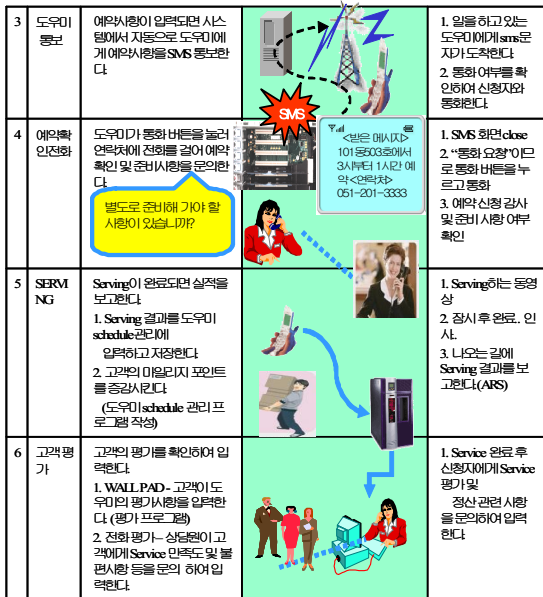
| 3 | 도우미 통보 | 예약사항이 입력되면 시스템에서 자동으로 도우미에게 예약사항을 SMS 통보한다. | SMS | 1. 일을 하고 있는 도우미에게 sms로 자가 도착한다. 2. 통화 여부를 확인하여 신청자와 통화한다. |
|---|---|---|---|---|
| 4 | 예약확인전화 | 도우미가 통화 버튼을 눌러 연락처에 전화를 걸어 예약 확인 및 준비사항을 문의한다. 별도로 준비해 가야 할 사항이 있습니까? | <받은 메시지> 101동503호에서 3시부터 1시간 예약<연락처> 051-201-3333 | 1. SMS 화면 close 2. "통화 요청"이므로 통화 버튼을 누르고 통화 3. 예약신청 강사 및 준비 사항 여부 확인 |
| 5 | SERVING | Serving이 완료되면 실적을 보고한다. 1. Serving 결과를 도우미 schedule 관리에 입력하고 저장한다. 2. 고객의 마일리지 포인트를 증감시킨다. (도우미 schedule 관리 프로그램 작성) | | 1. Serving하는 동영상 2. 잠시 후 완료, 인사. 3. 나오는 길에 Serving 결과를 보고한다.(ARS) |
| 6 | 고객평가 | 고객의 평가를 확인하여 입력한다. 1. WALL PAD - 고객이 도우미의 평가사항을 입력한다. (평가 프로그램) 2. 전화 평가 – 상담원이 고객에게 Service 만족도 및 불편사항 등을 문의 하여 입력한다. | | 1. Service 완료 후 신청자에게 Service 평가 및 정산 관련 사항을 문의하여 입력한다. |